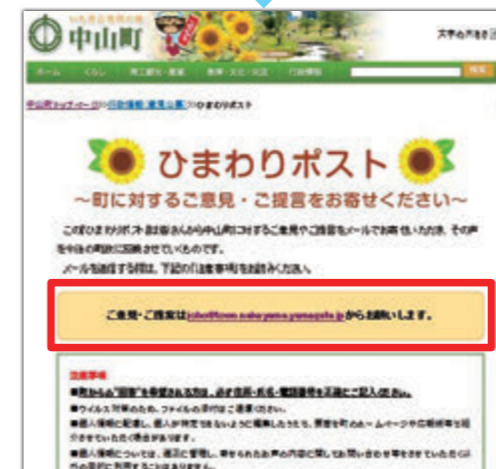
中山町

ホーム　くらし　商工観光・産業　教育・文化・交流　行政情報　検索

中山町トップページ>>行政情報(意見公募)>>ひまわりポスト

ひまわりポスト
~町に対するご意見・ご提言をお寄せください~

このひまわりポストは皆さんから中山町に対するご意見やご提言をメールでお寄せいただき、その声を今後の町政に反映させていくものです。
メールを送信する際は、下記の注意事項をお読みください。

ご意見・ご提案は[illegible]@town.nakayama.yamagata.jpからお願いします。

注意事項
■町からの"回答"を希望される方は、必ず住所・氏名・電話番号を正確にご記入ください。
■ウイルス対策のため、ファイルの添付はご遠慮ください。
■個人情報に配慮し、個人が特定できないように編集したうえで、質問を町のホームページや広報紙等に掲載させていただく場合があります。
■個人情報については、適正に管理し、寄せられたお声の内容に関してお問い合わせ等をさせていただく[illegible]
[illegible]